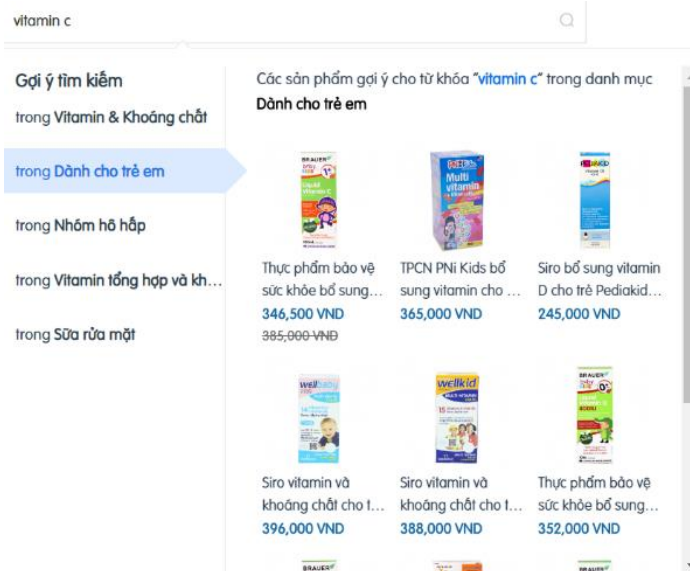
vitamin c

Gợi ý tìm kiếm

trong Vitamin & Khoáng chất

trong Dành cho trẻ em

trong Nhóm hô hấp

trong Vitamin tổng hợp và kh...

trong Sữa rửa mặt

Các sản phẩm gợi ý cho từ khóa "vitamin c" trong danh mục Dành cho trẻ em

BRAUER Liquid Vitamin C

Thực phẩm bảo vệ sức khỏe bổ sung...
346,500 VND
~~385,000 VND~~

PNi Multi vitamin

TPCN PNi Kids bổ sung vitamin cho ...
365,000 VND

PEDIAKID

Siro bổ sung vitamin D cho trẻ Pediakid...
245,000 VND

wellbaby

Siro vitamin và khoáng chất cho t...
396,000 VND

wellkid Multi-vitamin

Siro vitamin và khoáng chất cho t...
388,000 VND

BRAUER Liquid Vitamin C

Thực phẩm bảo vệ sức khỏe bổ sung...
352,000 VND

BRAUER

BRAUER